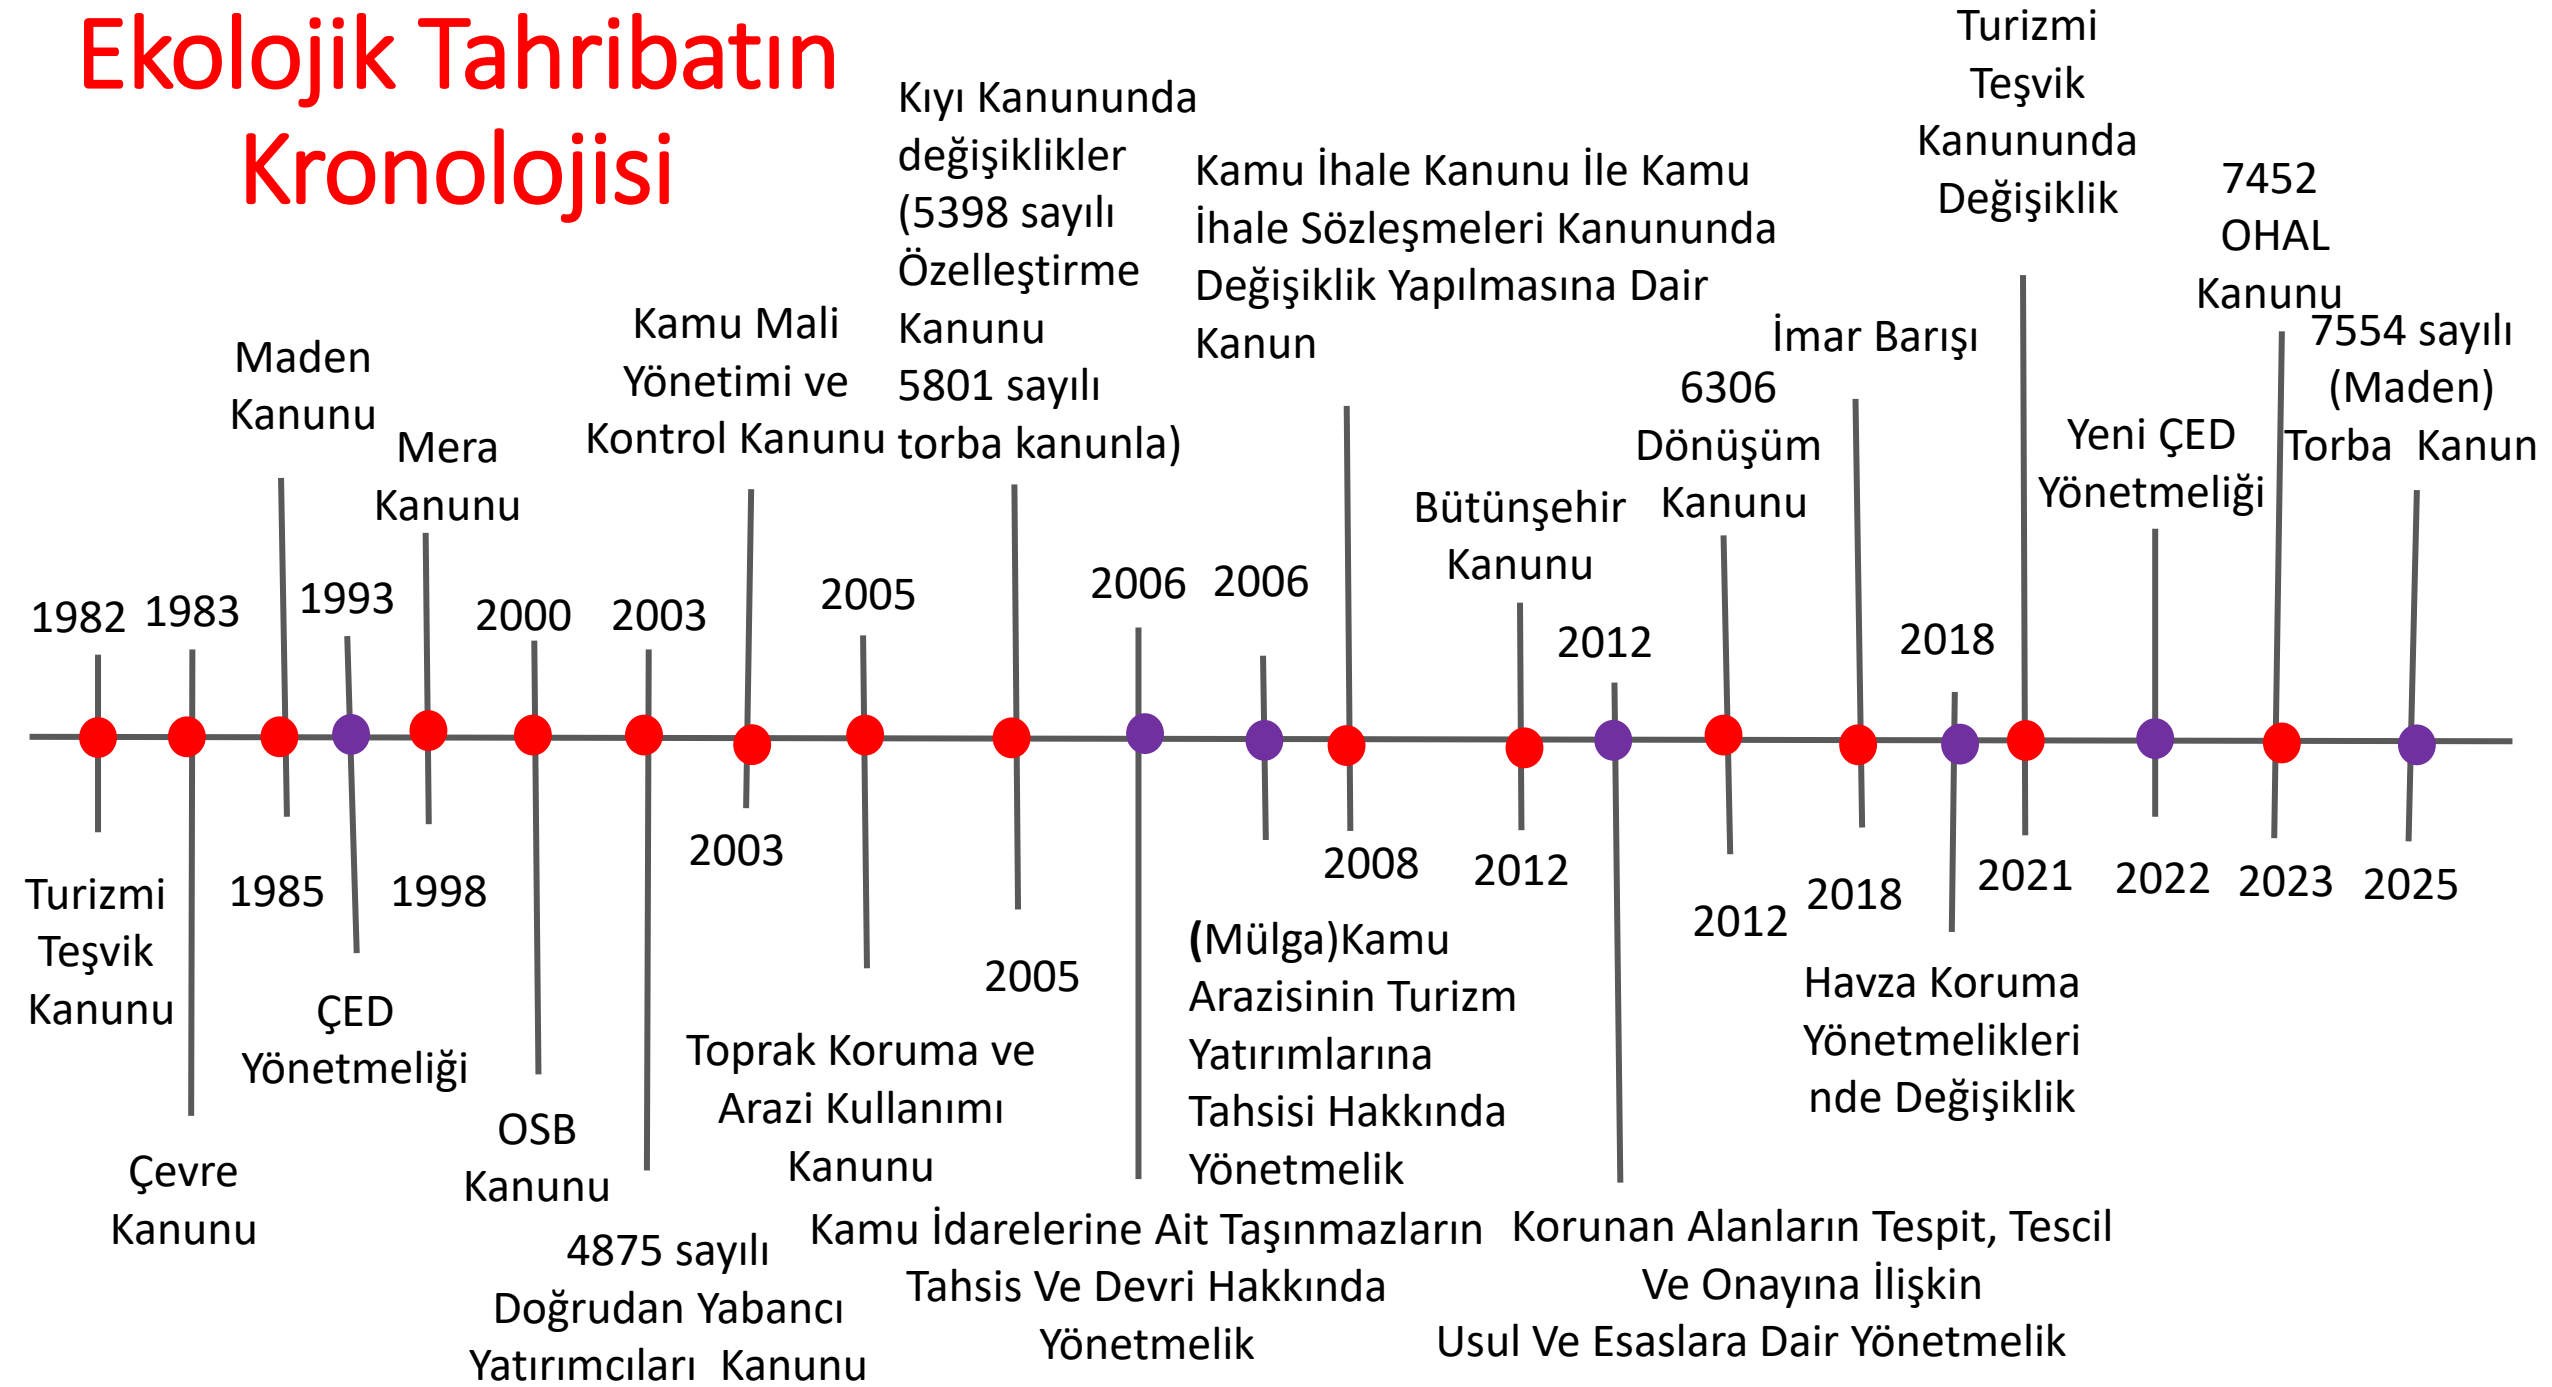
Ekolojik Tahribatın Kronolojisi

1982 1983 Maden Kanunu 1993 Mera Kanunu 2000 2003 Kamu Mali Yönetimi ve Kontrol Kanunu 2005 Kıyı Kanununda değişiklikler (5398 sayılı Özelleştirme Kanunu 5801 sayılı torba kanunla) 2006 2006 Kamu İhale Kanunu İle Kamu İhale Sözleşmeleri Kanununda Değişiklik Yapılmasına Dair Kanun Bütünşehir Kanunu 2012 6306 Dönüşüm Kanunu İmar Barışı 2018 Turizmi Teşvik Kanununda Değişiklik Yeni ÇED Yönetmeliği 7452 OHAL Kanunu 7554 sayılı (Maden) Torba Kanun

Turizmi Teşvik Kanunu

Çevre Kanunu

1985

ÇED Yönetmeliği

1998

OSB Kanunu

4875 sayılı Doğrudan Yabancı Yatırımcıları Kanunu

2003

Toprak Koruma ve Arazi Kullanımı Kanunu

2005

Kamu İdarelerine Ait Taşınmazların Tahsis Ve Devri Hakkında Yönetmelik

(Mülga)Kamu Arazisinin Turizm Yatırımlarına Tahsisi Hakkında Yönetmelik

2008

2012

Korunan Alanların Tespit, Tescil Ve Onayına İlişkin Usul Ve Esaslara Dair Yönetmelik

2012

2018

Havza Koruma Yönetmelikleri nde Değişiklik

2021

2022

2023

2025